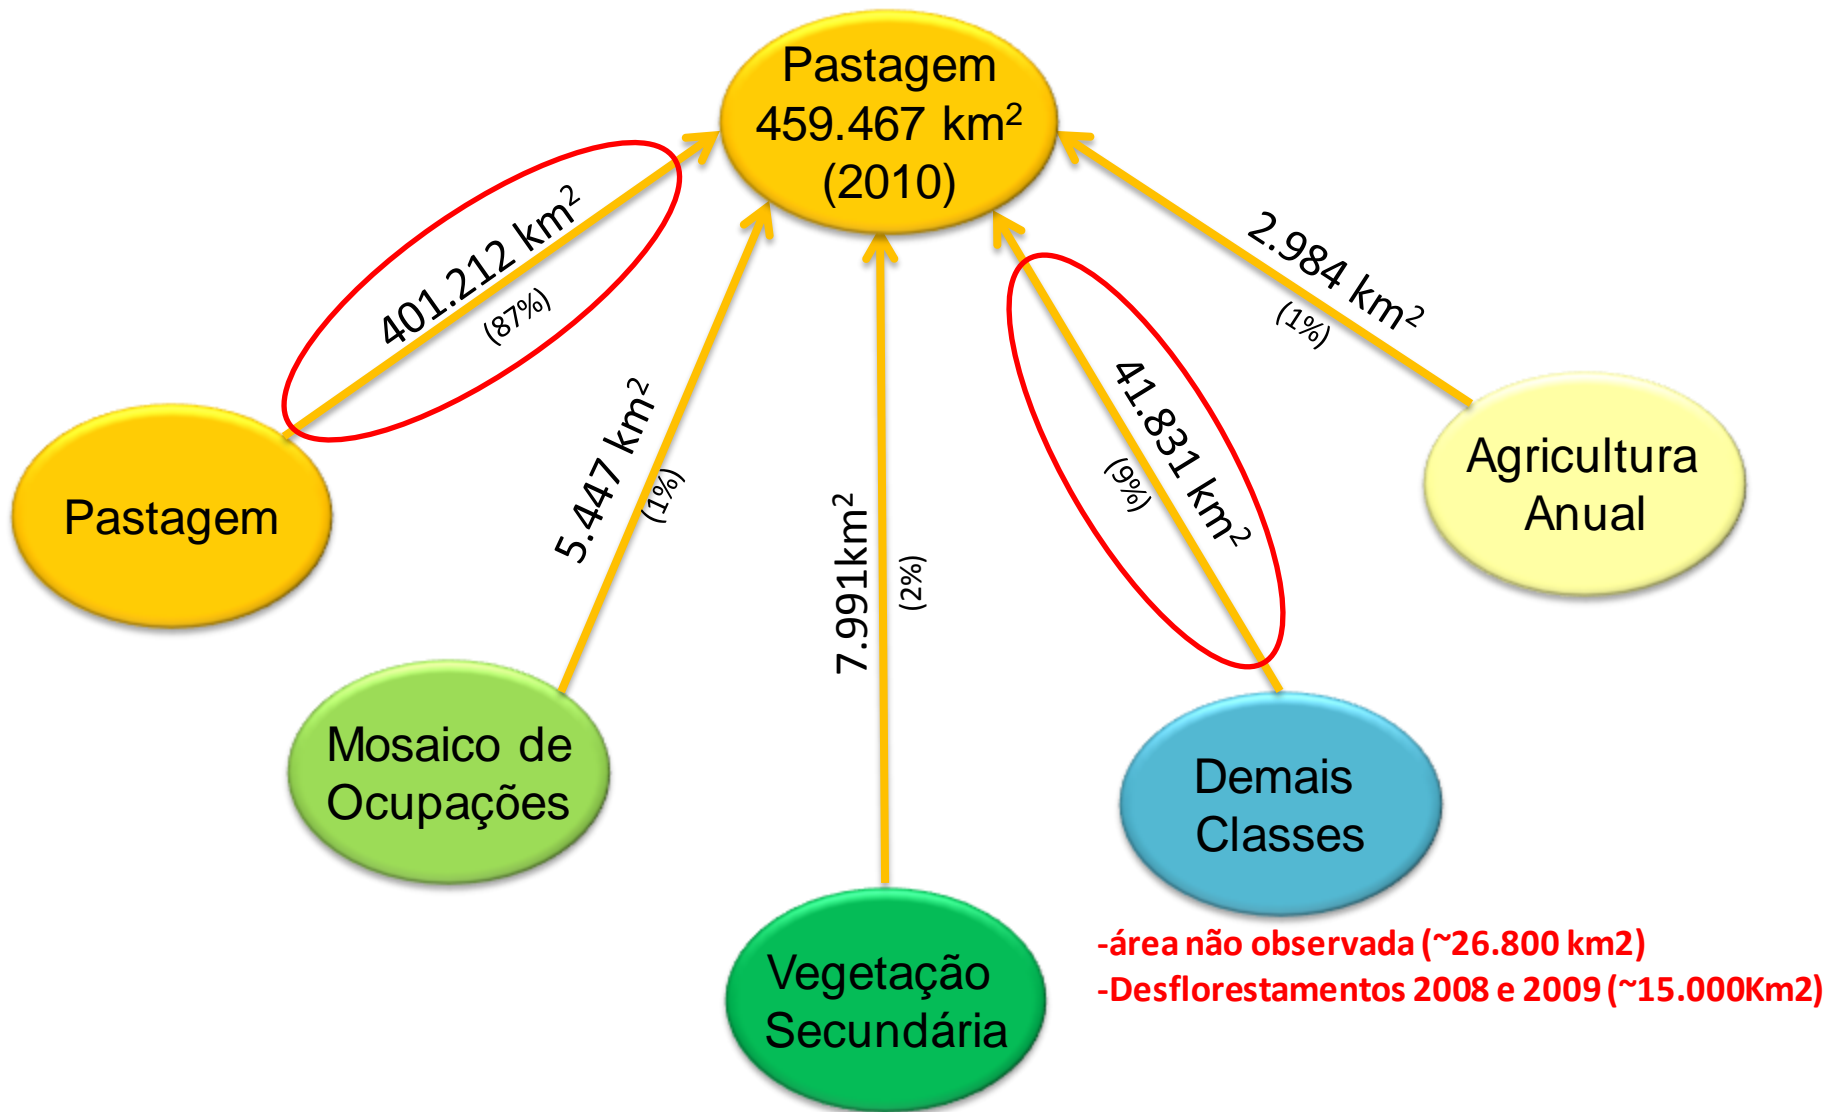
Pastagem
459.467 km$^2$
(2010)

401.212 km$^2$
(87%)

Pastagem

5.447 km$^2$
(1%)

Mosaico de Ocupações

7.991km$^2$
(2%)

Vegetação Secundária

41.831 km$^2$
(9%)

Demais Classes

-área não observada (~26.800 km2)
-Desflorestamentos 2008 e 2009 (~15.000Km2)

2.984 km$^2$
(1%)

Agricultura Anual